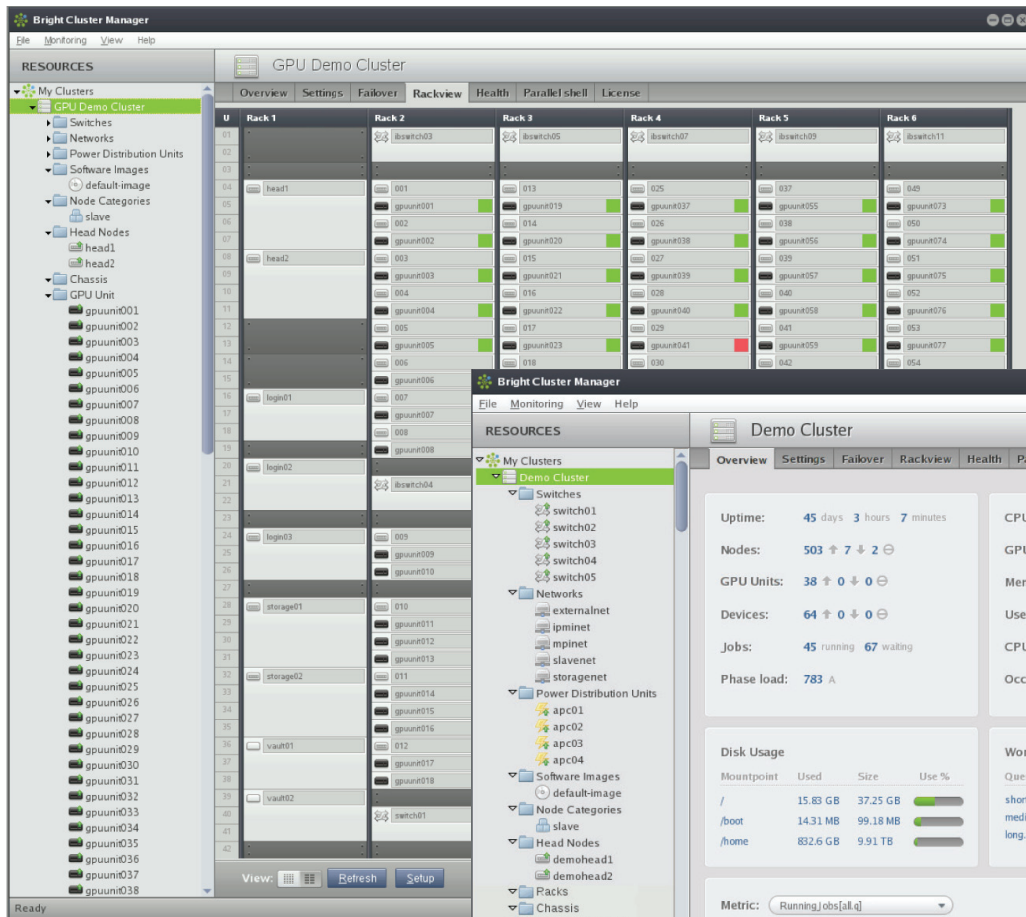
Bright Cluster Manager

File Monitoring View Help

RESOURCES

My Clusters
GPU Demo Cluster
Switches
Networks
Power Distribution Units
Software Images
default-image
Node Categories
slave
Head Nodes
head1
head2
Chassis
GPU Unit
gpuunit001
gpuunit002
gpuunit003
gpuunit004
gpuunit005
gpuunit006
gpuunit007
gpuunit008
gpuunit009
gpuunit010
gpuunit011
gpuunit012
gpuunit013
gpuunit014
gpuunit015
gpuunit016
gpuunit017
gpuunit018
gpuunit019
gpuunit020
gpuunit021
gpuunit022
gpuunit023
gpuunit024
gpuunit025
gpuunit026
gpuunit027
gpuunit028
gpuunit029
gpuunit030
gpuunit031
gpuunit032
gpuunit033
gpuunit034
gpuunit035
gpuunit036
gpuunit037
gpuunit038

Ready

GPU Demo Cluster

Overview Settings Failover Rackview Health Parallel shell License

| U | Rack 1 | Rack 2 | Rack 3 | Rack 4 | Rack 5 | Rack 6 |
|---|---|---|---|---|---|---|
| 01 | | ibswitch03 | ibswitch05 | ibswitch07 | ibswitch09 | ibswitch11 |
| 04 | head1 | 001 | 013 | 025 | 037 | 049 |
| 05 | | gpuunit001 | gpuunit019 | gpuunit037 | gpuunit055 | gpuunit073 |
| 06 | | 002 | 014 | 026 | 038 | 050 |
| 07 | | gpuunit002 | gpuunit020 | gpuunit038 | gpuunit056 | gpuunit074 |
| 08 | head2 | 003 | 015 | 027 | 039 | 051 |
| 09 | | gpuunit003 | gpuunit021 | gpuunit039 | gpuunit057 | gpuunit075 |
| 10 | | 004 | 016 | 028 | 040 | 052 |
| 11 | | gpuunit004 | gpuunit022 | gpuunit040 | gpuunit058 | gpuunit076 |
| 12 | | 005 | 017 | 029 | 041 | 053 |
| 13 | | gpuunit005 | gpuunit023 | gpuunit041 | gpuunit059 | gpuunit077 |
| 14 | | 006 | 018 | 030 | 042 | 054 |
| 15 | | gpuunit006 | | | | |
| 16 | login01 | 007 | | | | |
| 17 | | gpuunit007 | | | | |
| 18 | | 008 | | | | |
| 19 | | gpuunit008 | | | | |
| 20 | login02 | | | | | |
| 21 | | ibswitch04 | | | | |
| 24 | login03 | 009 | | | | |
| 25 | | gpuunit009 | | | | |
| 26 | | gpuunit010 | | | | |
| 28 | storage01 | 010 | | | | |
| 29 | | gpuunit011 | | | | |
| 30 | | gpuunit012 | | | | |
| 31 | | gpuunit013 | | | | |
| 32 | storage02 | 011 | | | | |
| 33 | | gpuunit014 | | | | |
| 34 | | gpuunit015 | | | | |
| 35 | | gpuunit016 | | | | |
| 36 | vault01 | 012 | | | | |
| 37 | | gpuunit017 | | | | |
| 38 | | gpuunit018 | | | | |
| 39 | vault02 | | | | | |
| 40 | | switch01 | | | | |

View: Refresh Setup

Bright Cluster Manager

File Monitoring View Help

RESOURCES

My Clusters
Demo Cluster
Switches
switch01
switch02
switch03
switch04
switch05
Networks
externalnet
ipminet
mpinet
slavenet
storagenet
Power Distribution Units
apc01
apc02
apc03
apc04
Software Images
default-image
Node Categories
slave
Head Nodes
demohead1
demohead2
Racks
Chassis

Demo Cluster

Overview Settings Failover Rackview Health P

Uptime: 45 days 3 hours 7 minutes
Nodes: 503 7 2
GPU Units: 38 0 0
Devices: 64 0 0
Jobs: 45 running 67 waiting
Phase load: 783 A

CPU
GPU
Mer
Use
CPU
Occ

Disk Usage

| Mountpoint | Used | Size | Use % |
|---|---|---|---|
| / | 15.83 GB | 37.25 GB | |
| /boot | 14.31 MB | 99.18 MB | |
| /home | 832.6 GB | 9.91 TB | |

Wor
Que
shor
medi
long.

Metric: RunningJobs[all.q]